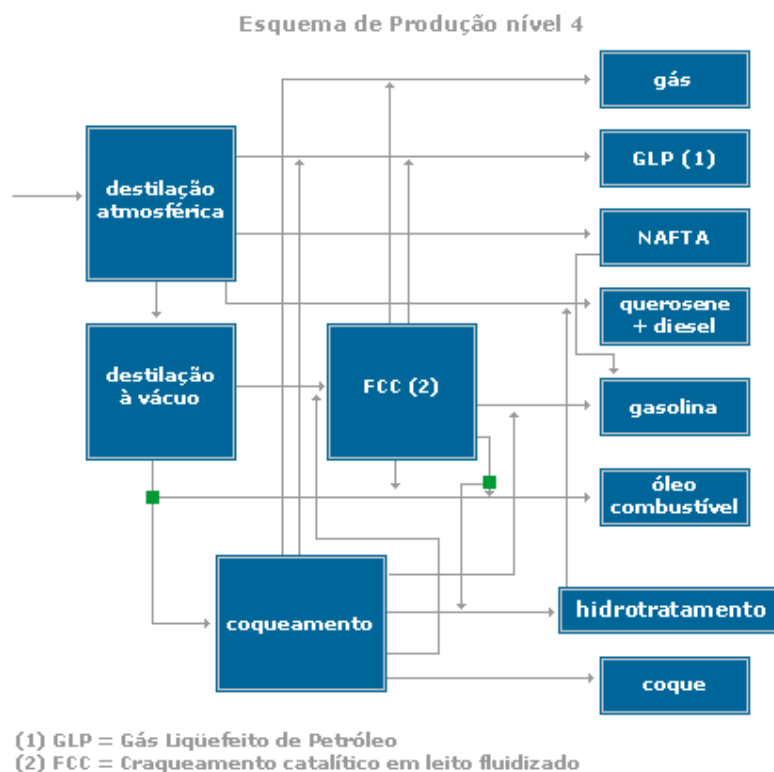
Esquema de Produção nível 4

destilação atmosférica

destilação à vácuo

FCC (2)

coqueamento

gás

GLP (1)

NAFTA

querosene + diesel

gasolina

óleo combustível

hidrotratamento

coque

(1) GLP = Gás Liqüefeito de Petróleo
(2) FCC = Craqueamento catalítico em leito fluidizado